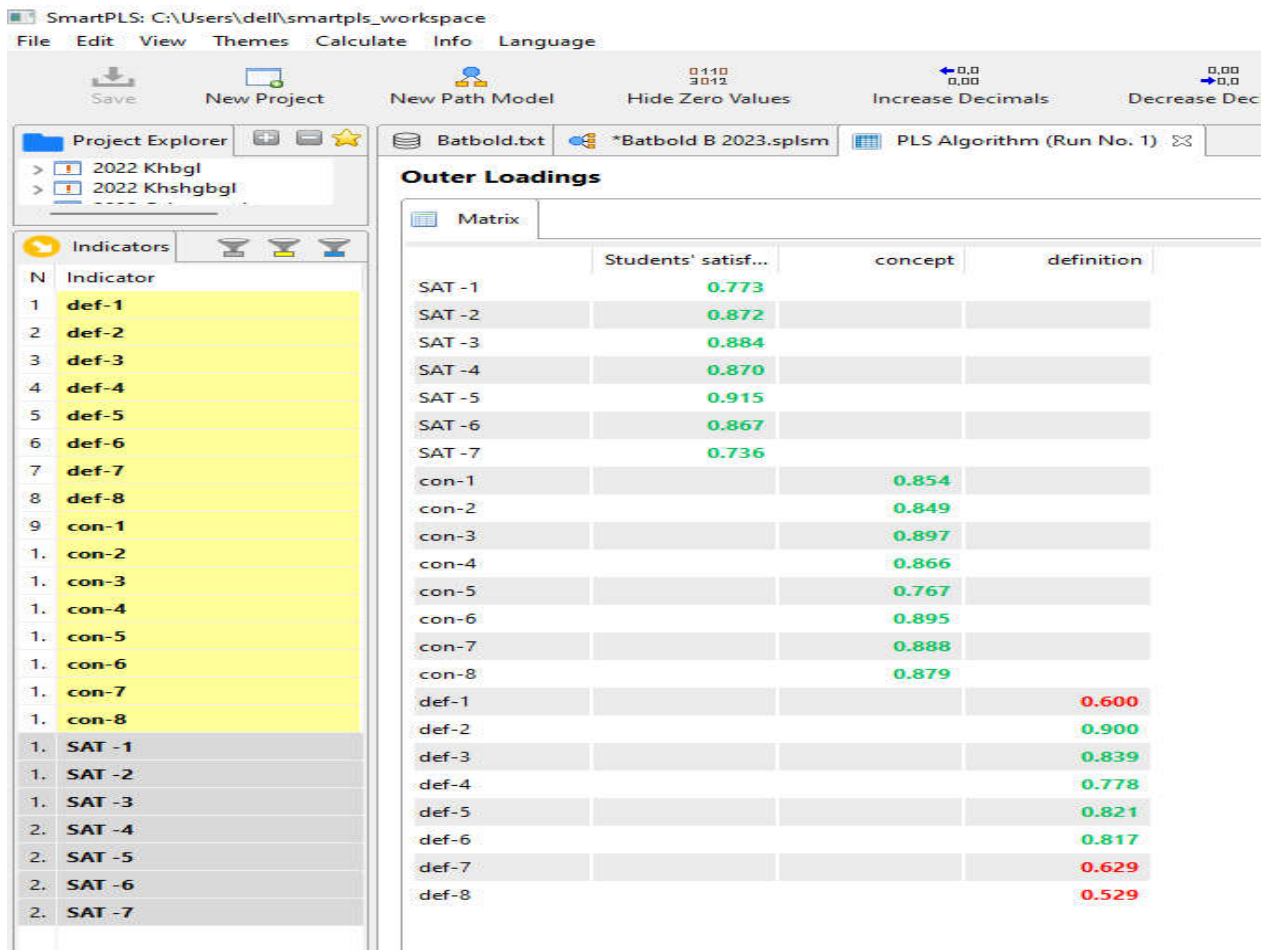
SmartPLS: C:\Users\dell\smartpls_workspace

File Edit View Themes Calculate Info Language

Save New Project New Path Model 0110 3012 Hide Zero Values 0,0 0,00 Increase Decimals 0,00 0,0 Decrease Dec

Project Explorer

> 2022 Khbgl
> 2022 Khshgbgl

Indicators

| N | Indicator |
|---|---|
| 1 | def-1 |
| 2 | def-2 |
| 3 | def-3 |
| 4 | def-4 |
| 5 | def-5 |
| 6 | def-6 |
| 7 | def-7 |
| 8 | def-8 |
| 9 | con-1 |
| 1. | con-2 |
| 1. | con-3 |
| 1. | con-4 |
| 1. | con-5 |
| 1. | con-6 |
| 1. | con-7 |
| 1. | con-8 |
| 1. | SAT -1 |
| 1. | SAT -2 |
| 1. | SAT -3 |
| 2. | SAT -4 |
| 2. | SAT -5 |
| 2. | SAT -6 |
| 2. | SAT -7 |

Batbold.txt *Batbold B 2023.splsm PLS Algorithm (Run No. 1)

Outer Loadings

Matrix

| | Students' satisf... | concept | definition |
|---|---|---|---|
| SAT -1 | 0.773 | | |
| SAT -2 | 0.872 | | |
| SAT -3 | 0.884 | | |
| SAT -4 | 0.870 | | |
| SAT -5 | 0.915 | | |
| SAT -6 | 0.867 | | |
| SAT -7 | 0.736 | | |
| con-1 | | 0.854 | |
| con-2 | | 0.849 | |
| con-3 | | 0.897 | |
| con-4 | | 0.866 | |
| con-5 | | 0.767 | |
| con-6 | | 0.895 | |
| con-7 | | 0.888 | |
| con-8 | | 0.879 | |
| def-1 | | | 0.600 |
| def-2 | | | 0.900 |
| def-3 | | | 0.839 |
| def-4 | | | 0.778 |
| def-5 | | | 0.821 |
| def-6 | | | 0.817 |
| def-7 | | | 0.629 |
| def-8 | | | 0.529 |